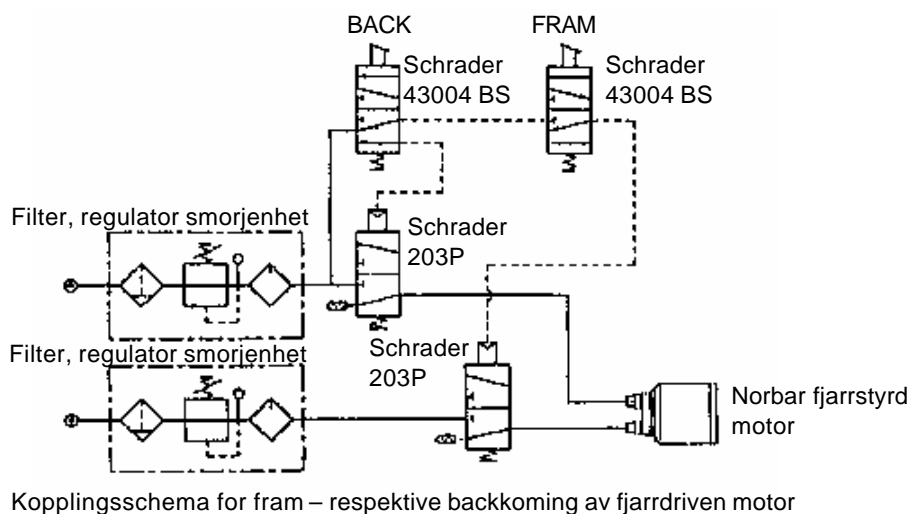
BACK

Schrader 43004 BS

FRAM

Schrader 43004 BS

Filter, regulator smorjenhet

Schrader 203P

Filter, regulator smorjenhet

Schrader 203P

Norbar fjarrstyrd motor

Kopplingsschema for fram – respektive backkoming av fjarrdriven motor